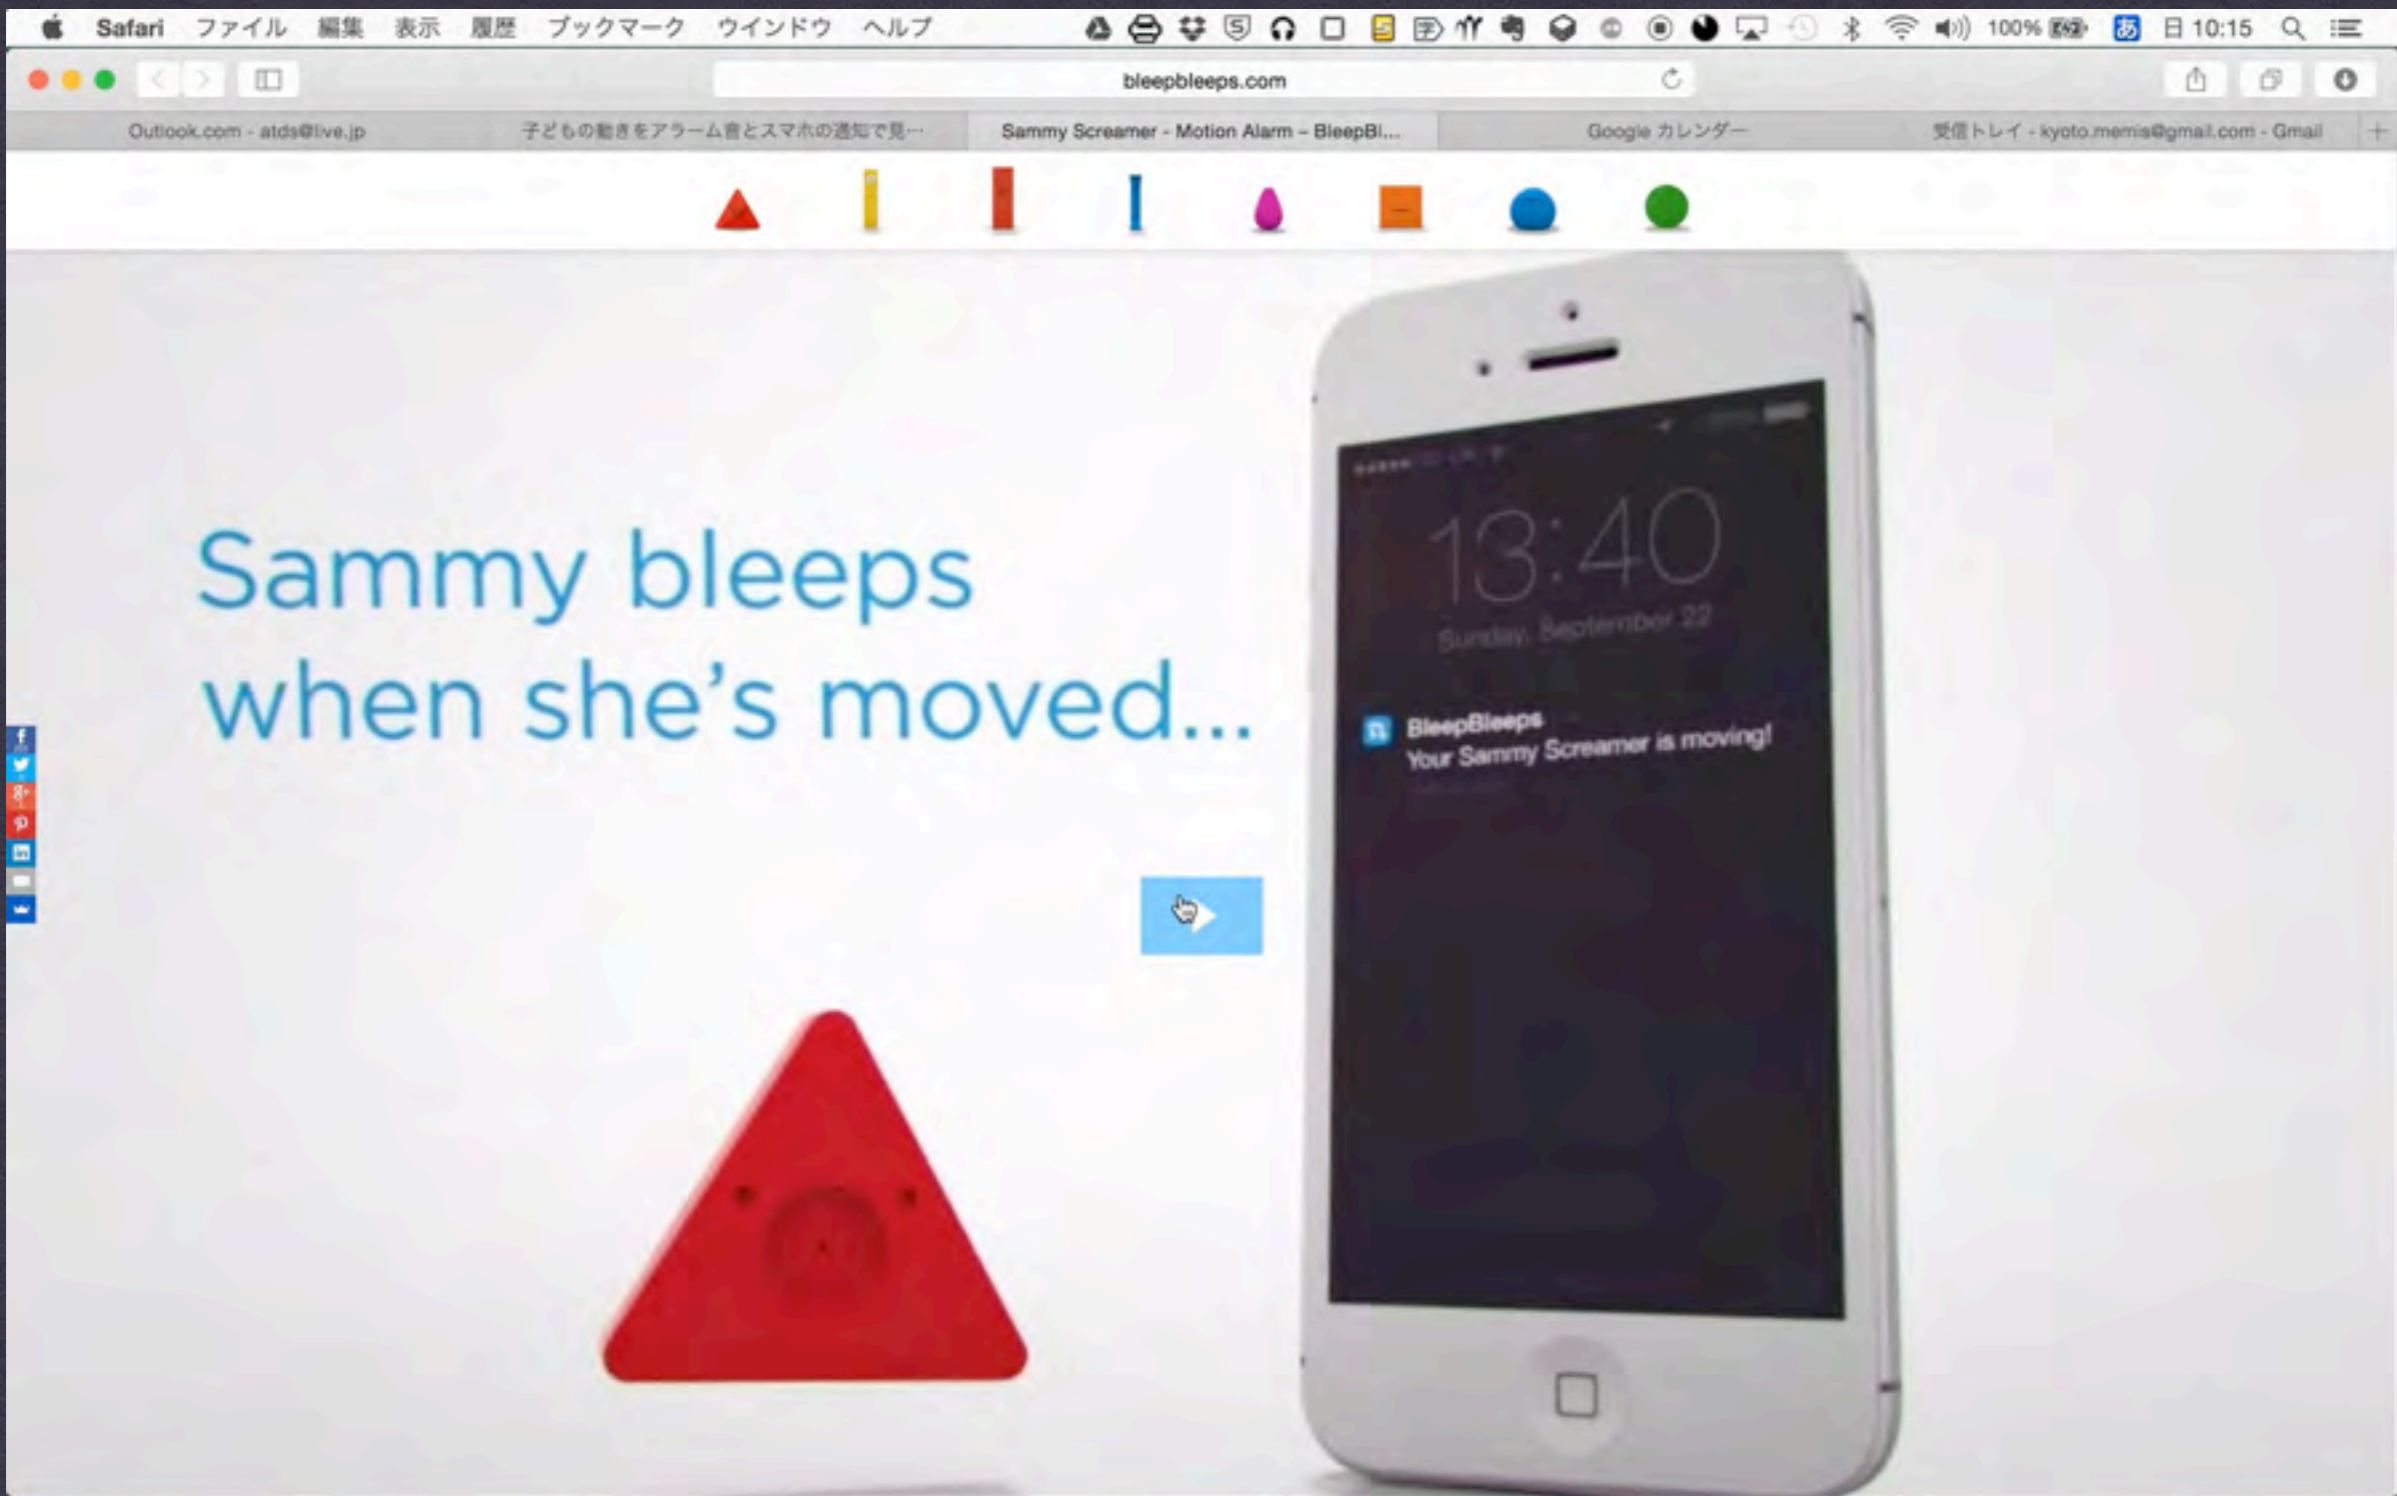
Safari ファイル 編集 表示 履歴 ブックマーク ウインドウ ヘルプ

100% 日 10:15

bleepbleeps.com

Outlook.com - atds@live.jp
子どもの動きをアラーム音とスマホの通知で見…
Sammy Screamer - Motion Alarm – BleepBl...
Google カレンダー
受信トレイ - kyoto.memis@gmail.com - Gmail

Sammy bleeps when she's moved...

13:40
Sunday, September 22

BleepBleeps
Your Sammy Screamer is moving!